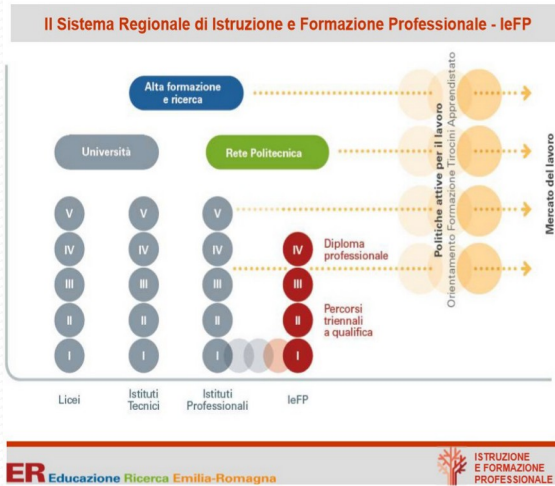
Il Sistema Regionale di Istruzione e Formazione Professionale - IeFP

Alta formazione e ricerca

Università

Rete Politecnica

V V V
IV IV IV IV
III III III III
II II II II
I I I I

Diploma professionale

Percorsi triennali a qualifica

Licei

Istituti Tecnici

Istituti Professionali

IeFP

Politiche attive per il lavoro
Orientamento Formazione Tirocini Apprendistato

Mercato del lavoro

ER Educazione Ricerca Emilia-Romagna

ISTRUZIONE E FORMAZIONE PROFESSIONALE